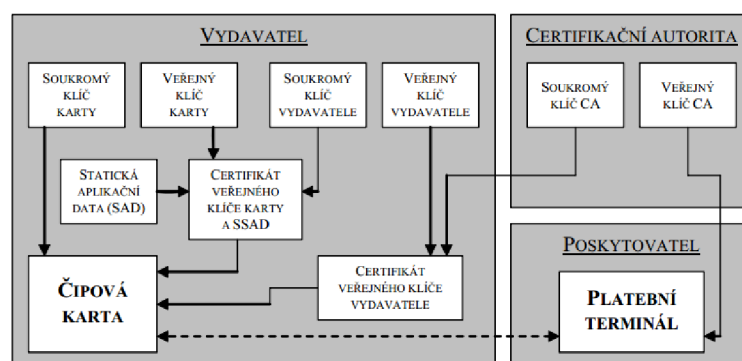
VYDAVATEL

SOUKROMÝ KLÍČ KARTY

VEŘEJNÝ KLÍČ KARTY

SOUKROMÝ KLÍČ VYDAVATELE

VEŘEJNÝ KLÍČ VYDAVATELE

STATICKÁ APLIKAČNÍ DATA (SAD)

CERTIFIKÁT VEŘEJNÉHO KLÍČE KARTY A SSAD

ČIPOVÁ KARTA

CERTIFIKÁT VEŘEJNÉHO KLÍČE VYDAVATELE

CERTIFIKAČNÍ AUTORITA

SOUKROMÝ KLÍČ CA

VEŘEJNÝ KLÍČ CA

POSKYTOVATEL

PLATEBNÍ TERMINÁL